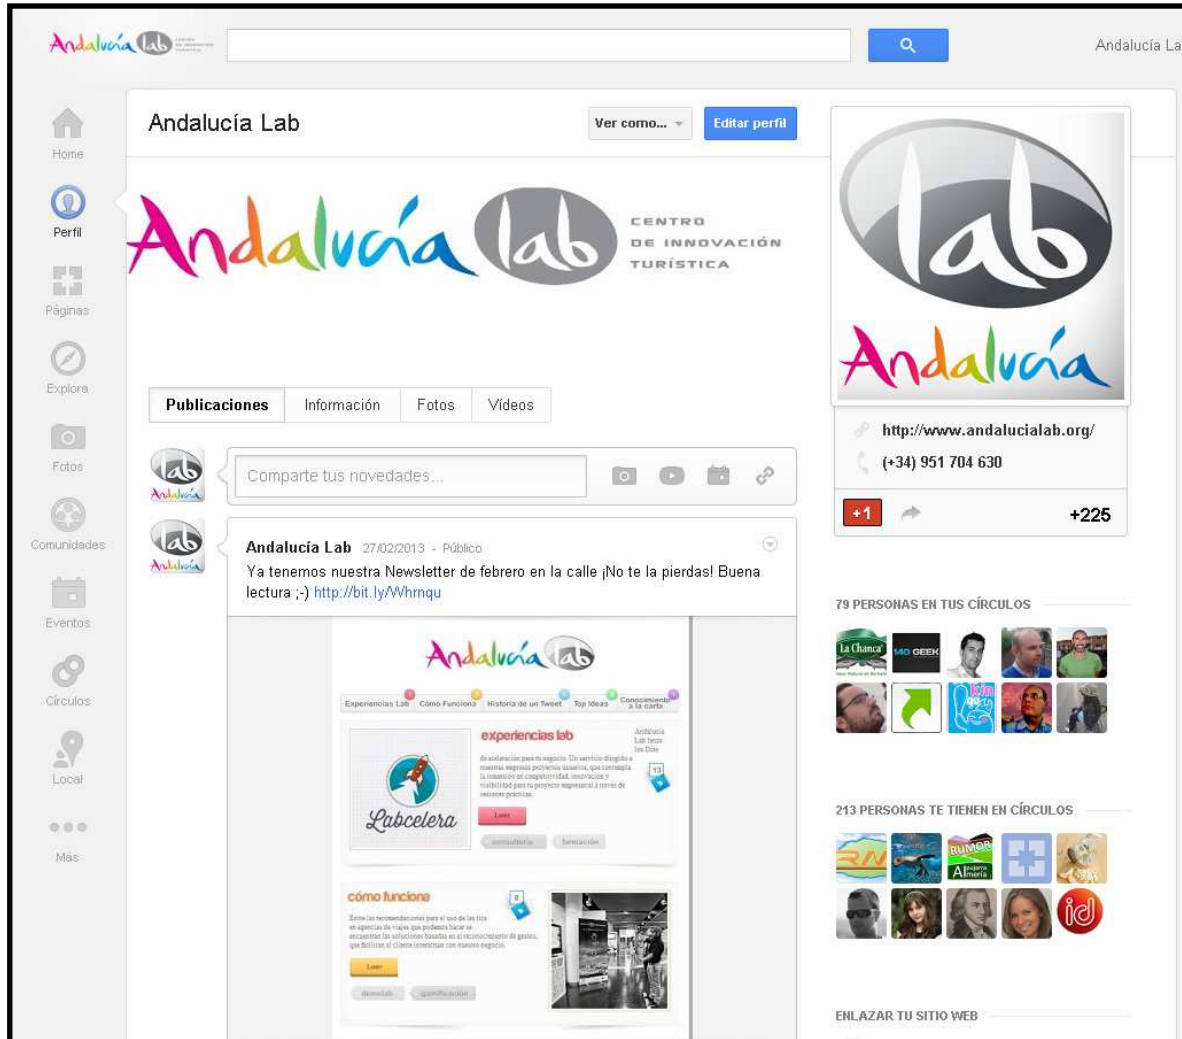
Andalucía lab

Andalucía La

Home

Perfil

Páginas

Explora

Fotos

Comunidades

Eventos

Círculos

Local

Más

Andalucía Lab

Ver como...

Editar perfil

Andalucía lab CENTRO DE INNOVACIÓN TURÍSTICA

Publicaciones | Información | Fotos | Vídeos

Comparte tus novedades...

Andalucía Lab 27/02/2013 - Público

Ya tenemos nuestra Newsletter de febrero en la calle ¡No te la pierdas! Buena lectura ;-) http://bit.ly/Whrnqu

Andalucía lab

Experiencias Lab | Cómo Funciona | Historia de un Tweet | Top Ideas | Conocimiento a la carta

experiencias lab

Andalucía Lab tiene los Dres

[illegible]

Labcelera

Leer

consultoría | formación

cómo funciona

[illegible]

Leer

demolab | gamificación

lab

Andalucía

http://www.andalucialab.org/

(+34) 951 704 630

+1

+225

79 PERSONAS EN TUS CÍRCULOS

La Chanca

140 GEEK

km

213 PERSONAS TE TIENEN EN CÍRCULOS

RUMOR Almería

id

ENLAZAR TU SITIO WEB